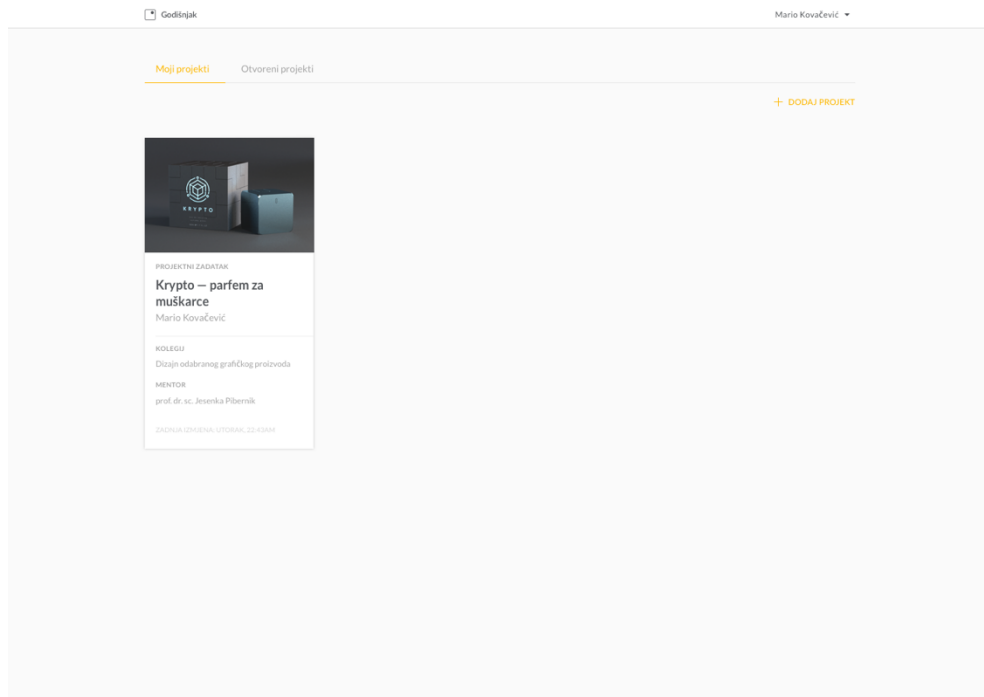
Godišnjak

Mario Kovačević

Moji projekti

Otvoreni projekti

+ DODAJ PROJEKT

KRYPTO

PROJEKTNI ZADATAK

Krypto — parfem za muškarce

Mario Kovačević

KOLEGIJ

Dizajn odabranog grafičkog proizvoda

MENTOR

prof. dr. sc. Jesenka Pibernik

ZADNJA IZMJENA: UTORAK, 22:43AM